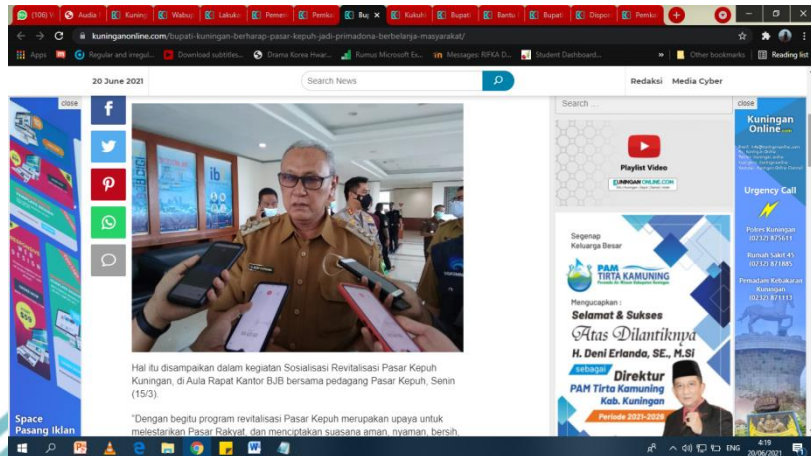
(106) | Audia | Kuning | Wabu | Lakuk | Pemen | Pemko | Bup | Kukuh | Bupati | Bantu | Bupati | Dispo | Pemko

kuninganonline.com/bupati-kuningan-berharap-pasar-kepuh-jadi-primadona-berbelanja-masyarakat/

Apps | Regular and irregul... | Download subtitles... | Drama Korea Hwat... | Rumus Microsoft Ex... | Messages: RIFKA D... | Student Dashboard... | Other bookmarks | Reading list

20 June 2021

Search News

Redaksi Media Cyber

close

Space Pasang Iklan

Hal itu disampaikan dalam kegiatan Sosialisasi Revitalisasi Pasar Kepuh Kuningan, di Aula Rapat Kantor BJB bersama pedagang Pasar Kepuh, Senin (15/3).

"Dengan begitu program revitalisasi Pasar Kepuh merupakan upaya untuk melestarikan Pasar Rakyat, dan menciptakan suasana aman, nyaman, bersih,

Search ...

Playlist Video

KUNINGANONLINE.COM

Segenap Keluarga Besar

PAM TIRTA KAMUNING

Mengucapkan :

Selamat & Sukses

Atas Dilantiknya

H. Deni Erlanda, SE., M.Si

sebagai

Direktur

PAM Tirta Kamuning Kab. Kuningan

Periode 2021-2026

close

Kuningan Online.com

Urgency Call

Polres Kuningan (0232) 875611

Rumah Sakit 45 (0232) 871885

Pemadam Kebakaran Kuningan (0232) 871133

ENG 4:19 20/06/2021